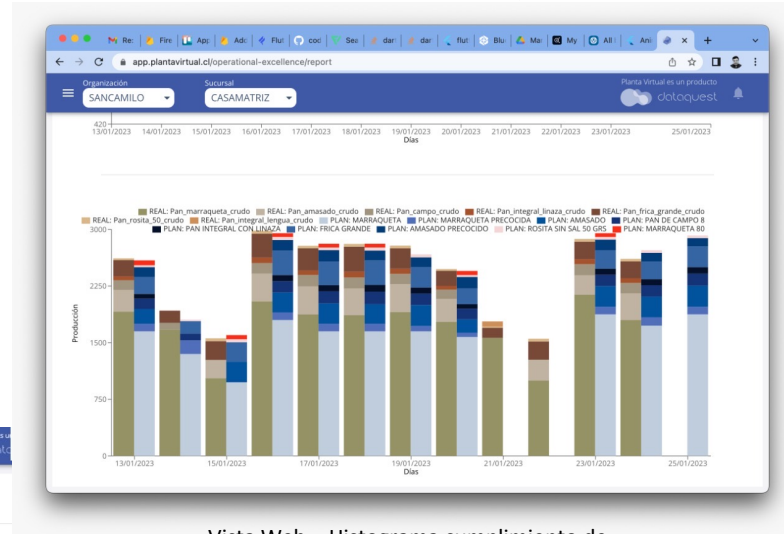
M Re | Fire | App | Adc | Flut | cod | Sea | dar | dar | flut | Blu | Mai | My | All | Ani ×

app.plantavirtual.cl/operational-excellence/report

Organización
SANCAMILO

Sucursal
CASAMATRIZ

Planta Virtual es un producto
dataquest

420
13/01/2023 14/01/2023 15/01/2023 16/01/2023 17/01/2023 18/01/2023 19/01/2023 20/01/2023 21/01/2023 22/01/2023 23/01/2023 25/01/2023
Días

REAL: Pan_marraqueta_crudo REAL: Pan_amasado_crudo REAL: Pan_campo_crudo REAL: Pan_integral_linaza_crudo REAL: Pan_frica_grande_crudo REAL: Pan_rosita_50_crudo REAL: Pan_integral_lengua_crudo PLAN: MARRAQUETA PLAN: MARRAQUETA PRECOCIDA PLAN: AMASADO PLAN: PAN DE CAMPO 8 PLAN: PAN INTEGRAL CON LINAZA PLAN: FRICA GRANDE PLAN: AMASADO PRECOCIDO PLAN: ROSITA SIN SAL 50 GRS PLAN: MARRAQUETA 80

3000
2250
1500
750
0
Producción

13/01/2023 15/01/2023 17/01/2023 19/01/2023 21/01/2023 23/01/2023 25/01/2023
Días

Vista Web - Histograma cumplimiento de